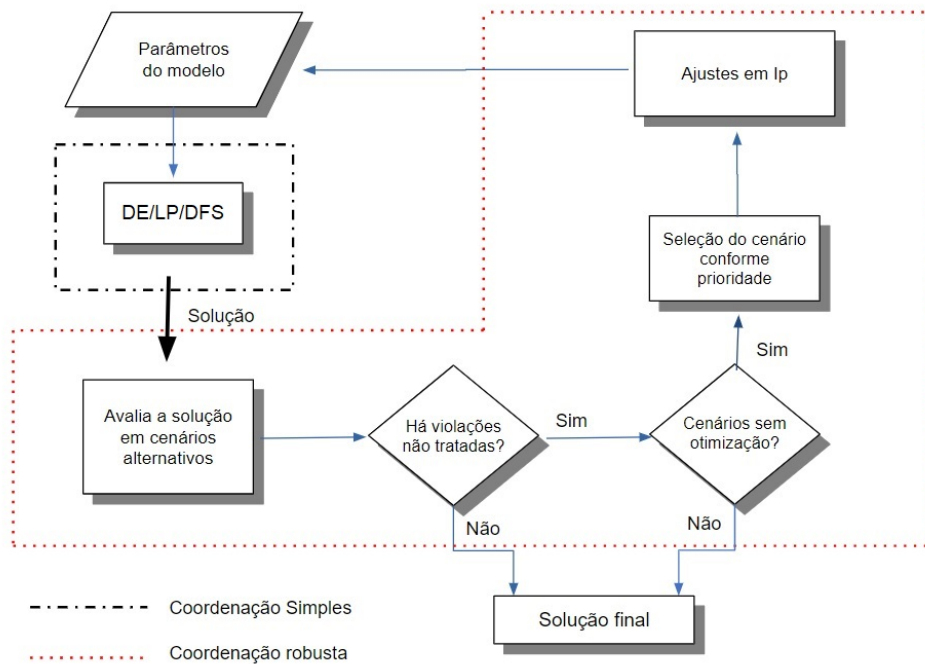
Parâmetros do modelo

Ajustes em Ip

DE/LP/DFS

Seleção do cenário conforme prioridade

Solução

Sim

Avalia a solução em cenários alternativos

Há violações não tratadas?

Sim

Cenários sem otimização?

Não

Não

Solução final

Coordenação Simples

Coordenação robusta